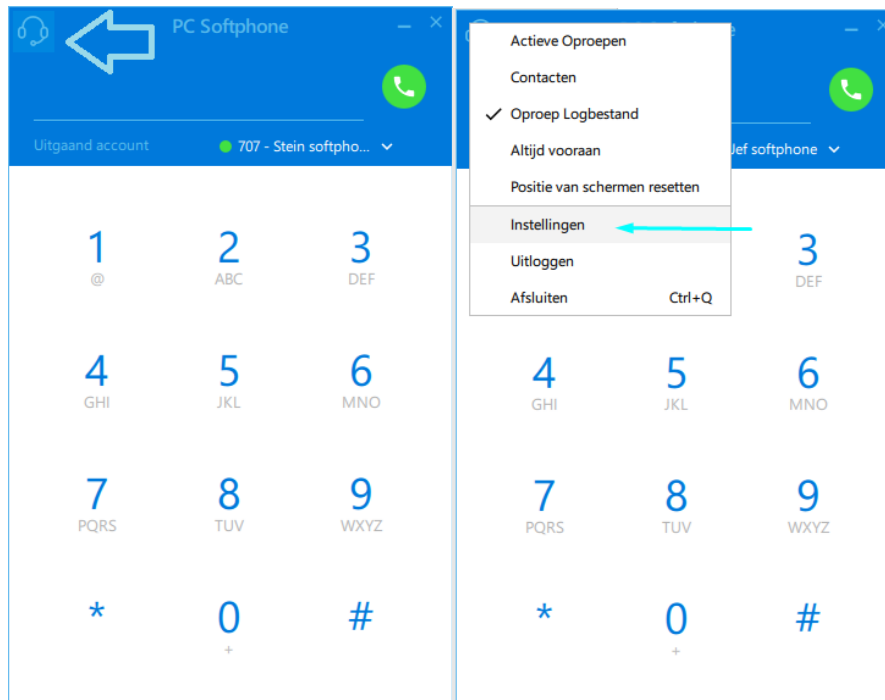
PC Softphone

Uitgaand account

707 - Stein softpho...

1
@

2
ABC

3
DEF

4
GHI

5
JKL

6
MNO

7
PQRS

8
TUV

9
WXYZ

*

0
+

#

Actieve Oproepen

Contacten

Oproep Logbestand

Altijd vooraan

Positie van schermen resetten

Instellingen

Uitloggen

Afsluiten Ctrl+Q

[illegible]ef softphone

3
DEF

4
GHI

5
JKL

6
MNO

7
PQRS

8
TUV

9
WXYZ

*

0
+

#